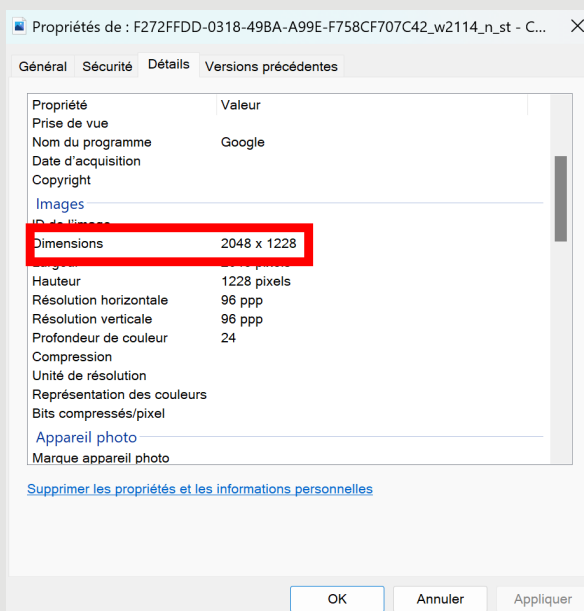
Propriétés de : F272FFDD-0318-49BA-A99E-F758CF707C42_w2114_n_st - C...

Général Sécurité Détails Versions précédentes

| Propriété | Valeur |
|---|---|
| Prise de vue | |
| Nom du programme | Google |
| Date d'acquisition | |
| Copyright | |

Images

| | |
|---|---|
| ID de l'image | |
| Dimensions | 2048 x 1228 |
| Largeur | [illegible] pixels |
| Hauteur | 1228 pixels |
| Résolution horizontale | 96 ppp |
| Résolution verticale | 96 ppp |
| Profondeur de couleur | 24 |
| Compression | |
| Unité de résolution | |
| Représentation des couleurs | |
| Bits compressés/pixel | |

Appareil photo

Marque appareil photo

Supprimer les propriétés et les informations personnelles

OK Annuler Appliquer